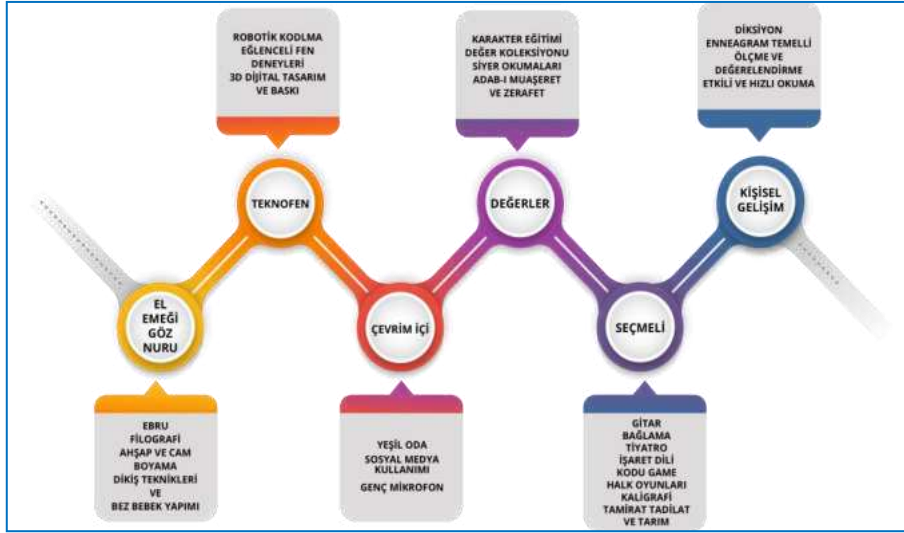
ROBOTİK KODLMA
EĞLENCELİ FEN DENEYLERİ
3D DİJİTAL TASARIM VE BASKI

KARAKTER EĞİTİMİ
DEĞER KOLEKSİYONU
SİYER OKUMALARI
ADAB-I MUAŞERET VE ZERAFET

DİKSİYON
ENNEAGRAM TEMELLİ ÖLÇME VE DEĞERELENDİRME
ETKİLİ VE HIZLI OKUMA

TEKNOFEN

DEĞERLER

KİŞİSEL GELİŞİM

EL EMEĞİ GÖZ NURU

ÇEVRİM İÇİ

SEÇMELİ

EBRU
FİLOGRAFİ
AHŞAP VE CAM BOYAMA
DİKİŞ TEKNİKLERİ VE
BEZ BEBEK YAPIMI

YEŞİL ODA
SOSYAL MEDYA KULLANIMI
GENÇ MİKROFON

GİTAR
BAĞLAMA
TİYATRO
İŞARET DİLİ
KODU GAME
HALK OYUNLARI
KALİGRAFİ
TAMİRAT TADİLAT VE TARIM